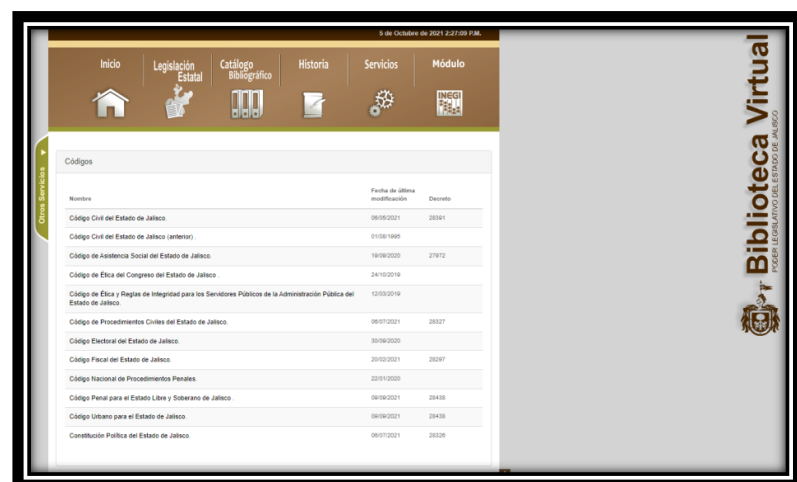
5 de Octubre de 2021 2:27:09 P.M.

Inicio
Legislación Estatal
Catálogo Bibliográfico
Historia
Servicios
Módulo
INEGI

Otros Servicios

Códigos

| Nombre | Fecha de última modificación | Decreto |
|---|---|---|
| Código Civil del Estado de Jalisco. | 06/05/2021 | 28391 |
| Código Civil del Estado de Jalisco (anterior). | 01/08/1995 | |
| Código de Asistencia Social del Estado de Jalisco. | 19/09/2020 | 27972 |
| Código de Ética del Congreso del Estado de Jalisco. | 24/10/2019 | |
| Código de Ética y Reglas de Integridad para los Servidores Públicos de la Administración Pública del Estado de Jalisco. | 12/03/2019 | |
| Código de Procedimientos Civiles del Estado de Jalisco. | 06/07/2021 | 28327 |
| Código Electoral del Estado de Jalisco. | 30/09/2020 | |
| Código Fiscal del Estado de Jalisco. | 20/02/2021 | 28297 |
| Código Nacional de Procedimientos Penales. | 22/01/2020 | |
| Código Penal para el Estado Libre y Soberano de Jalisco. | 09/09/2021 | 28438 |
| Código Urbano para el Estado de Jalisco. | 09/09/2021 | 28439 |
| Constitución Política del Estado de Jalisco. | 06/07/2021 | 28326 |

Biblioteca Virtual
PODER LEGISLATIVO DEL ESTADO DE JALISCO